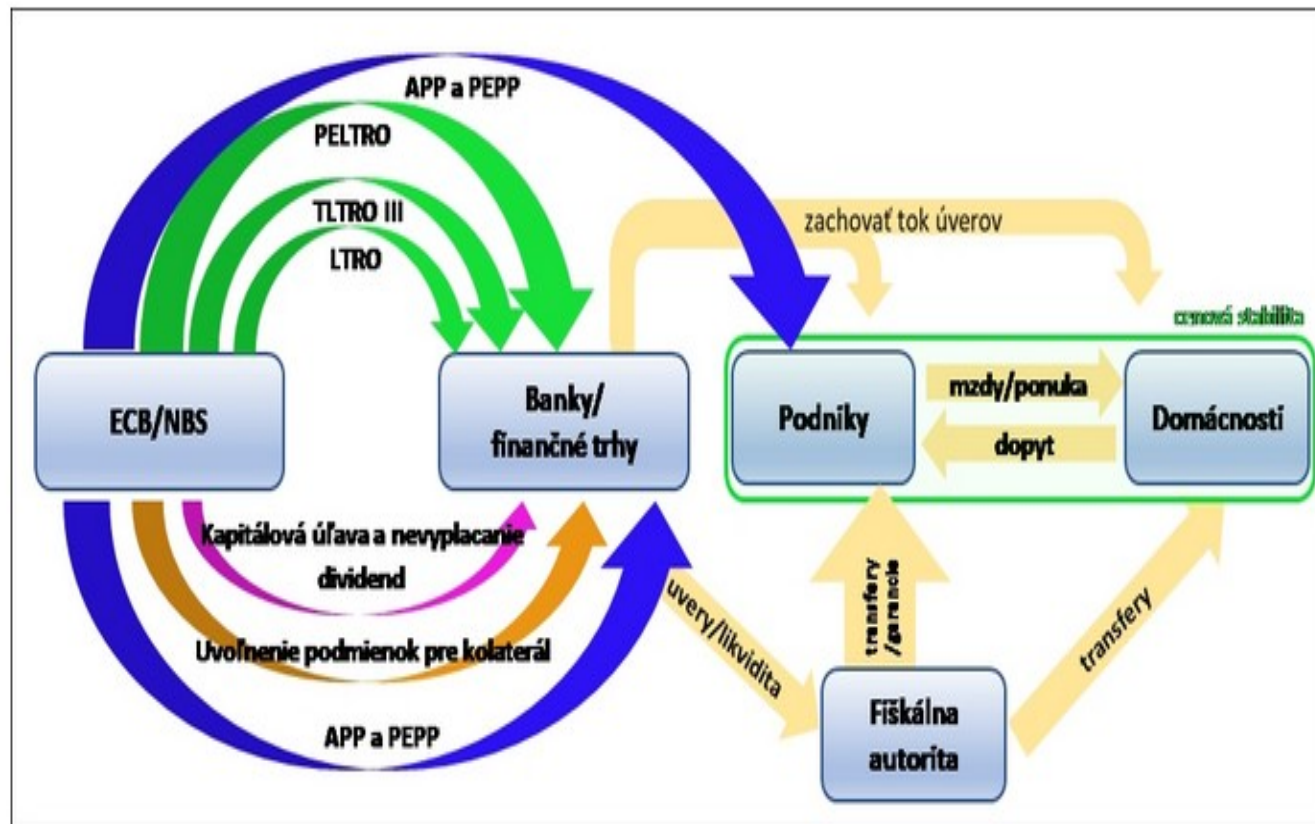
APP a PEPP

PELTRO

TLTRO III

LTRO

zachovať tok úverov

cenová stabilita

ECB/NBS

Banky/ finančné trhy

Podniky

mzdy/ponuka

dopyt

Domácnosti

Kapitálová úľava a nevyplacanie dividend

Uvoľnenie podmienok pre kolaterál

APP a PEPP

uvery/likvidita

transfery /garancie

transfery

Fiškálna autorita